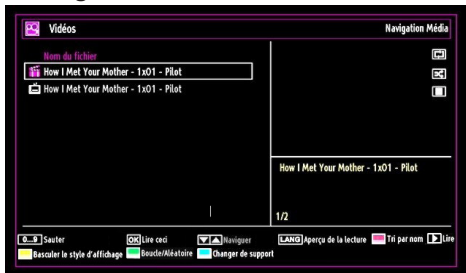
Vidéos

Navigation Média

Nom du fichier

How I Met Your Mother - 1x01 - Pilot

How I Met Your Mother - 1x01 - Pilot

How I Met Your Mother - 1x01 - Pilot

1/2

0...9 Sauter OK Lire ceci Naviguer LANG Aperçu de la lecture Tri par nom Lire

Basculer le style d'affichage Boucle/Aléatoire Changer de support